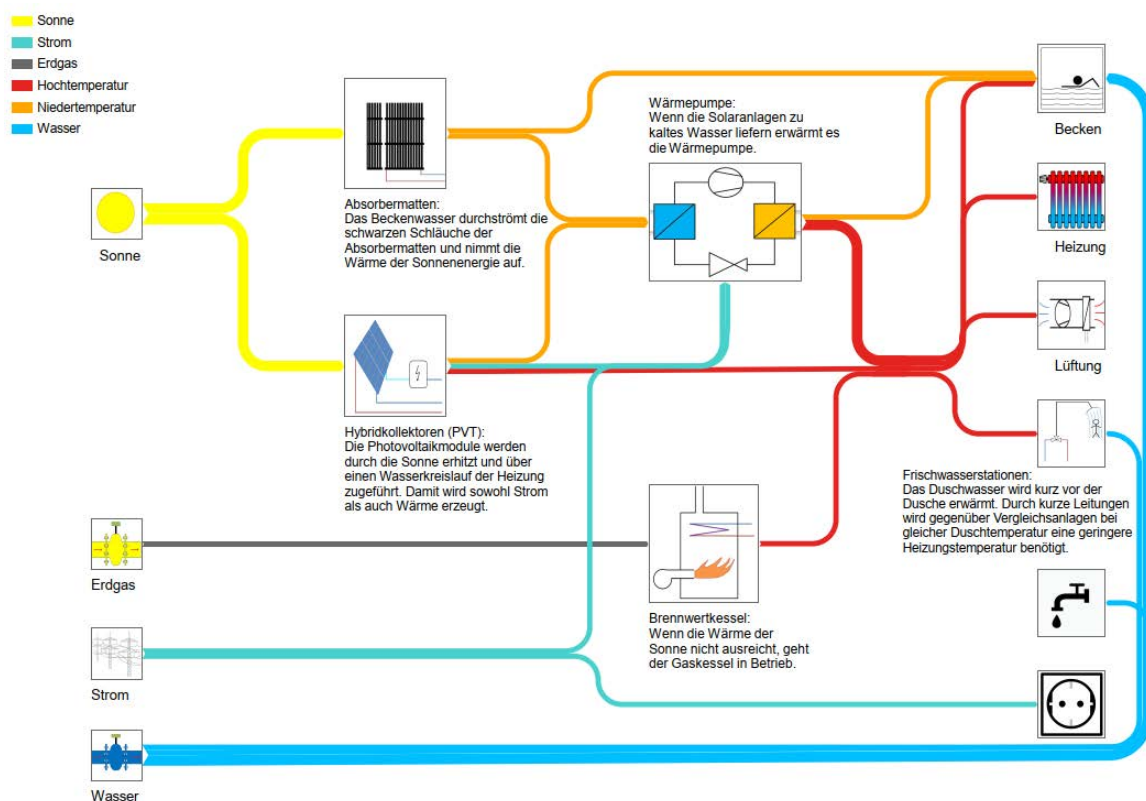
Sonne
Strom
Erdgas
Hochtemperatur
Niedertemperatur
Wasser

Sonne

Absorbermatten:
Das Beckenwasser durchströmt die schwarzen Schläuche der Absorbermatten und nimmt die Wärme der Sonnenenergie auf.

Wärmepumpe:
Wenn die Solaranlagen zu kaltes Wasser liefern erwärmt es die Wärmepumpe.

Becken

Heizung

Lüftung

Hybridkollektoren (PVT):
Die Photovoltaikmodule werden durch die Sonne erhitzt und über einen Wasserkreislauf der Heizung zugeführt. Damit wird sowohl Strom als auch Wärme erzeugt.

Frischwasserstationen:
Das Duschwasser wird kurz vor der Dusche erwärmt. Durch kurze Leitungen wird gegenüber Vergleichsanlagen bei gleicher Duschtemperatur eine geringere Heizungstemperatur benötigt.

Erdgas

Brennwertkessel:
Wenn die Wärme der Sonne nicht ausreicht, geht der Gaskessel in Betrieb.

Strom

Wasser